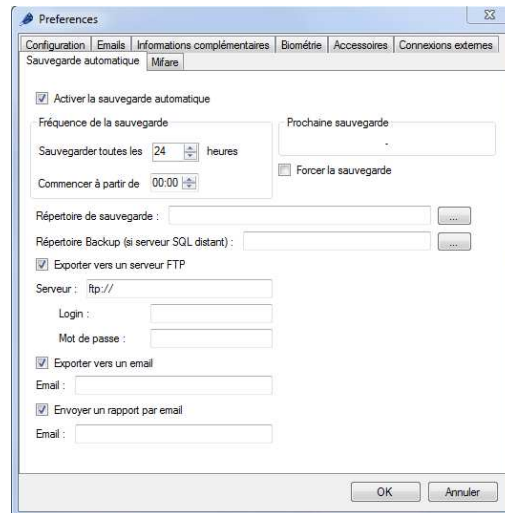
Preferences

Configuration | Emails | Informations complémentaires | Biométrie | Accessoires | Connexions externes

Sauvegarde automatique | Mifare

Activer la sauvegarde automatique

Fréquence de la sauvegarde

Sauvegarder toutes les 24 heures

Commencer à partir de 00:00

Prochaine sauvegarde

-

Forcer la sauvegarde

Répertoire de sauvegarde :

...

Répertoire Backup (si serveur SQL distant) :

...

Exporter vers un serveur FTP

Serveur : ftp://

Login :

Mot de passe :

Exporter vers un email

Email :

Envoyer un rapport par email

Email :

OK

Annuler